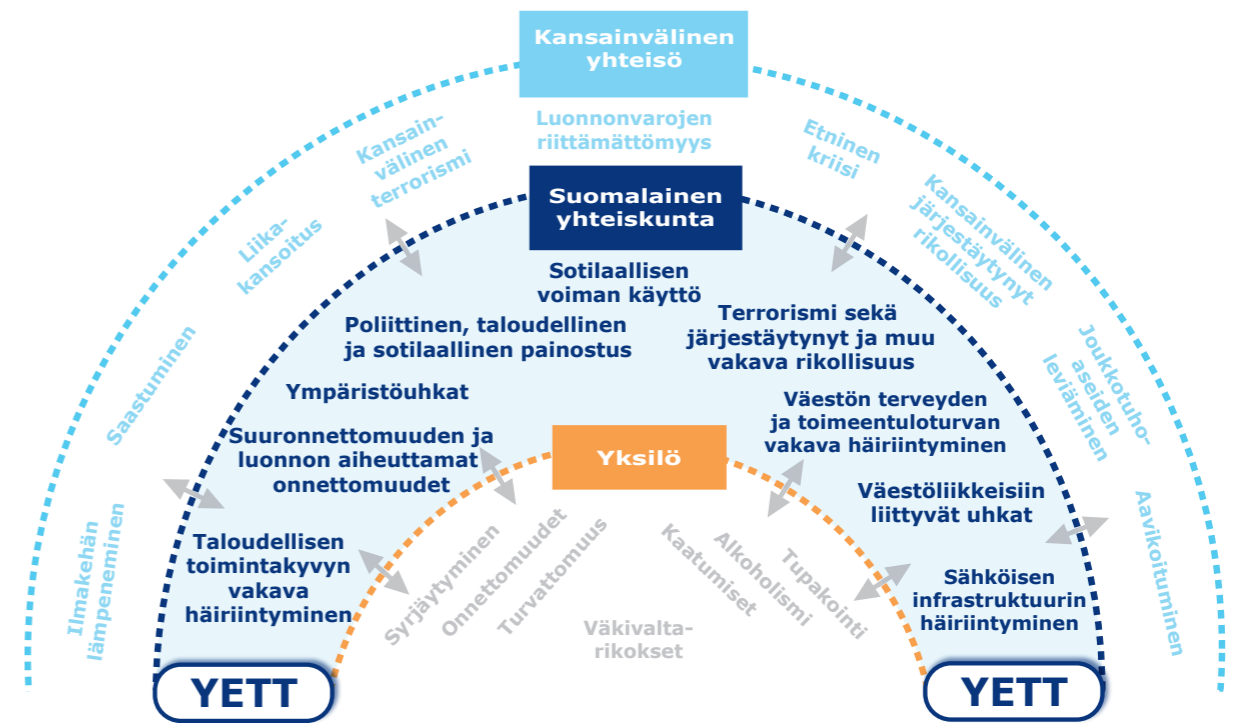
Kansainvälinen yhteisö

Luonnonvarojen riittämättömyys

Kansainvälinen terrorismi

Etninen kriisi

Liikakansoitus

Kansainvälinen järjestäytynyt rikollisuus

Saastuminen

Joukkotuhoaseiden leviäminen

Ilmakehän lämpeneminen

Aavikoituminen

Suomalainen yhteiskunta

Sotilaallisen voiman käyttö

Poliittinen, taloudellinen ja sotilaallinen painostus

Terrorismi sekä järjestäytynyt ja muu vakava rikollisuus

Ympäristöuhkat

Väestön terveyden ja toimeentuloturvan vakava häiriintyminen

Suuronnettomuuden ja luonnon aiheuttamat onnettomuudet

Väestöliikkeisiin liittyvät uhkat

Taloudellisen toimintakyvyn vakava häiriintyminen

Sähköisen infrastruktuurin häiriintyminen

Yksilö

Syrjäytyminen

Onnettomuudet

Turvattomuus

Kaatumiset

Alkoholismi

Tupakointi

Väkivaltarikokset

YETT

YETT